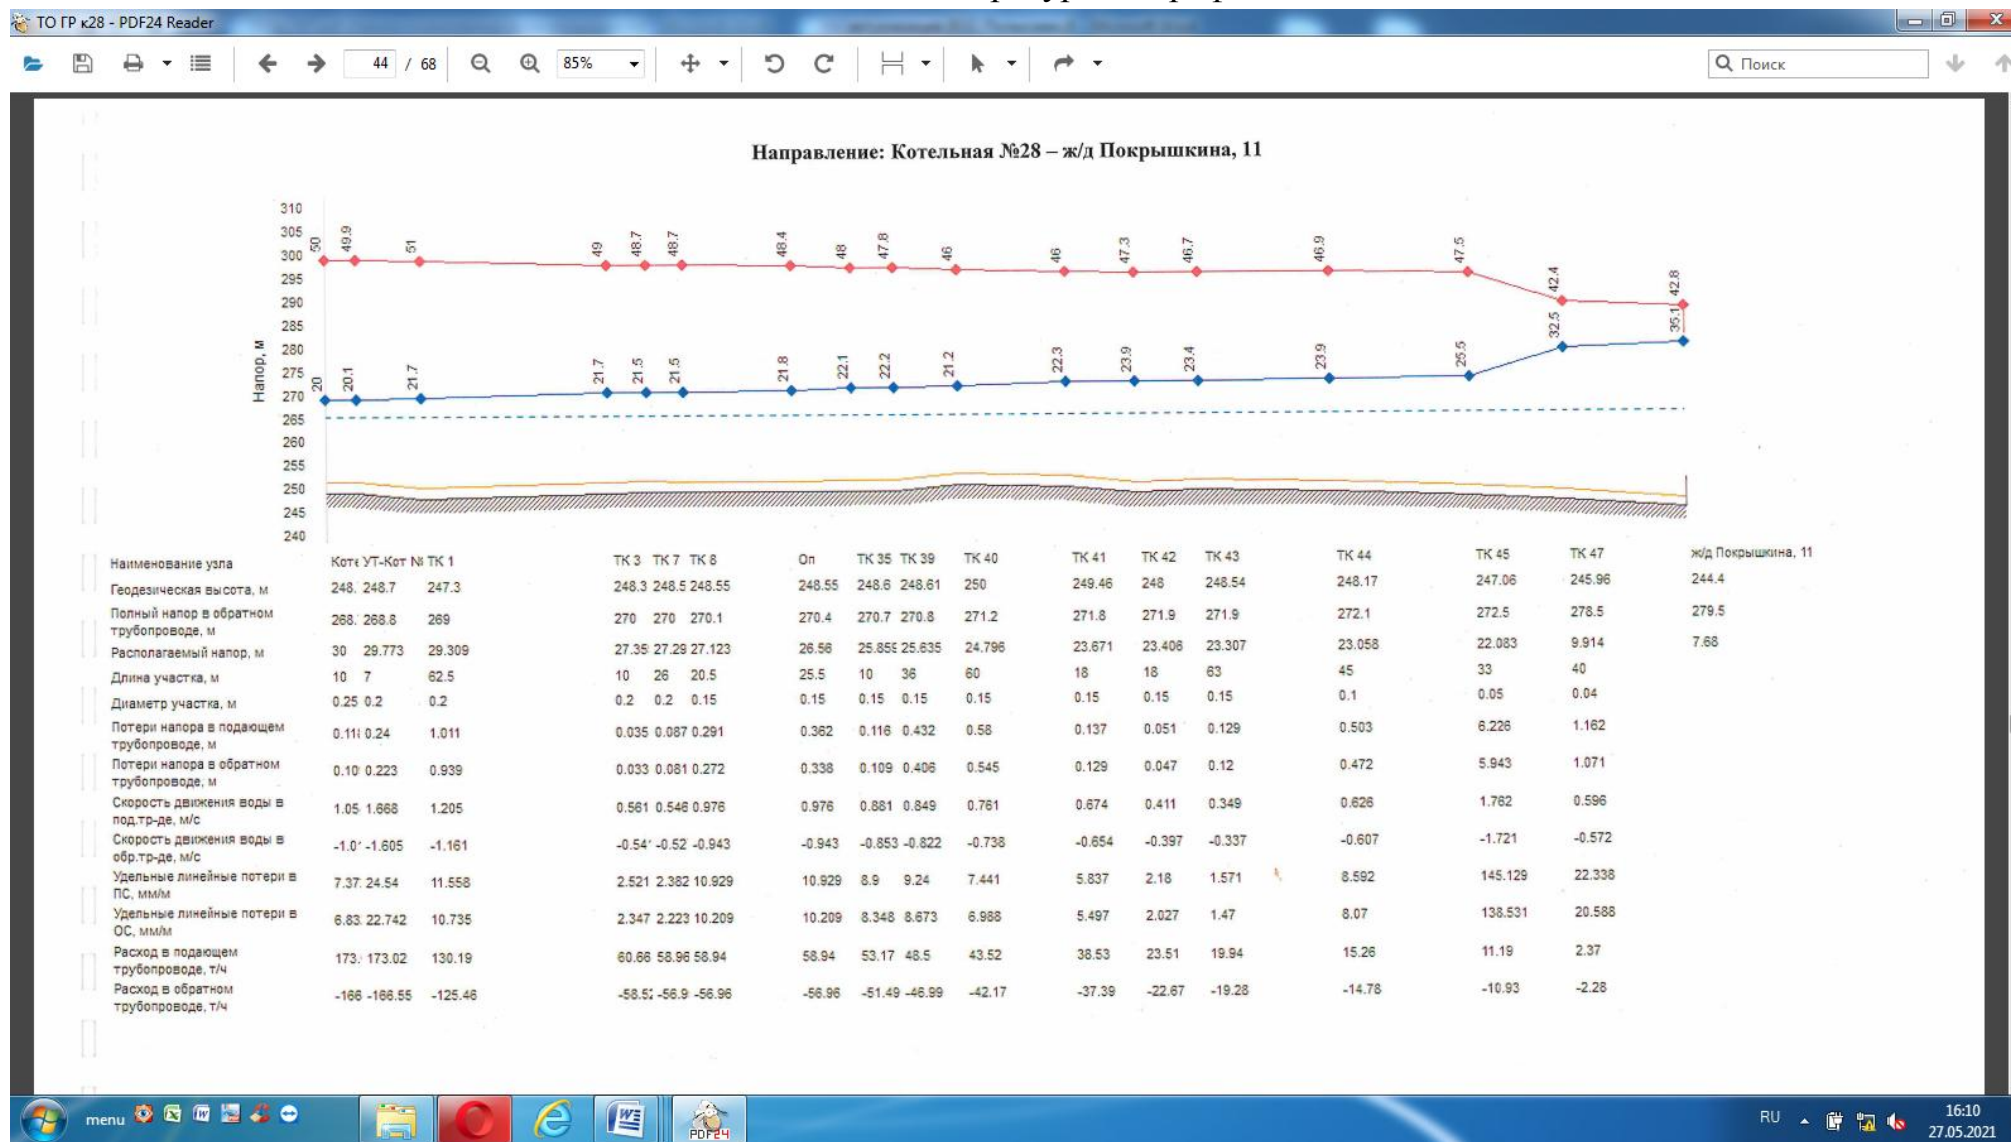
ТО ГР к28 - PDF24 Reader

44 / 68 85% Поиск

Направление: Котельная №28 – ж/д Покрышкина, 11

310
305
300
295
290
285
280
275
270
265
260
255
250
245
240

Напор, м

50 49.9 51 49 48.7 48.7 48.4 48 47.8 46 46 47.3 46.7 46.9 47.5 42.4 42.8

20 20.1 21.7 21.7 21.5 21.5 21.8 22.1 22.2 21.2 22.3 23.9 23.4 23.9 25.5 32.5 35.1

| Наименование узла | Коте | УТ-Кот № | ТК 1 | ТК 3 | ТК 7 | ТК 8 | Оп | ТК 35 | ТК 39 | ТК 40 | ТК 41 | ТК 42 | ТК 43 | ТК 44 | ТК 45 | ТК 47 | ж/д Покрышкина, 11 |
|---|---|---|---|---|---|---|---|---|---|---|---|---|---|---|---|---|---|
| Геодезическая высота, м | 248. | 248.7 | 247.3 | 248.3 | 248.5 | 248.55 | 248.55 | 248.6 | 248.61 | 250 | 249.46 | 248 | 248.54 | 248.17 | 247.06 | 245.96 | 244.4 |
| Полный напор в обратном трубопроводе, м | 268. | 268.8 | 269 | 270 | 270 | 270.1 | 270.4 | 270.7 | 270.8 | 271.2 | 271.8 | 271.9 | 271.9 | 272.1 | 272.5 | 278.5 | 279.5 |
| Располагаемый напор, м | 30 | 29.773 | 29.309 | 27.35 | 27.29 | 27.123 | 26.56 | 25.85 | 25.635 | 24.796 | 23.671 | 23.406 | 23.307 | 23.058 | 22.083 | 9.914 | 7.68 |
| Длина участка, м | 10 | 7 | 62.5 | 10 | 26 | 20.5 | 25.5 | 10 | 36 | 60 | 18 | 18 | 63 | 45 | 33 | 40 | |
| Диаметр участка, м | 0.25 | 0.2 | 0.2 | 0.2 | 0.2 | 0.15 | 0.15 | 0.15 | 0.15 | 0.15 | 0.15 | 0.15 | 0.15 | 0.1 | 0.05 | 0.04 | |
| Потери напора в подающем трубопроводе, м | 0.11 | 0.24 | 1.011 | 0.035 | 0.087 | 0.291 | 0.362 | 0.116 | 0.432 | 0.58 | 0.137 | 0.051 | 0.129 | 0.503 | 6.226 | 1.162 | |
| Потери напора в обратном трубопроводе, м | 0.10 | 0.223 | 0.939 | 0.033 | 0.081 | 0.272 | 0.338 | 0.109 | 0.406 | 0.545 | 0.129 | 0.047 | 0.12 | 0.472 | 5.943 | 1.071 | |
| Скорость движения воды в под.тр-де, м/с | 1.05 | 1.668 | 1.205 | 0.561 | 0.546 | 0.976 | 0.976 | 0.881 | 0.849 | 0.761 | 0.674 | 0.411 | 0.349 | 0.626 | 1.762 | 0.596 | |
| Скорость движения воды в обр.тр-де, м/с | -1.0 | -1.605 | -1.161 | -0.54 | -0.52 | -0.943 | -0.943 | -0.853 | -0.822 | -0.738 | -0.654 | -0.397 | -0.337 | -0.607 | -1.721 | -0.572 | |
| Удельные линейные потери в ПС, мм/м | 7.37 | 24.54 | 11.558 | 2.521 | 2.382 | 10.929 | 10.929 | 8.9 | 9.24 | 7.441 | 5.837 | 2.18 | 1.571 | 8.592 | 145.129 | 22.338 | |
| Удельные линейные потери в ОС, мм/м | 6.83 | 22.742 | 10.735 | 2.347 | 2.223 | 10.209 | 10.209 | 8.348 | 8.673 | 6.988 | 5.497 | 2.027 | 1.47 | 8.07 | 138.531 | 20.588 | |
| Расход в подающем трубопроводе, т/ч | 173. | 173.02 | 130.19 | 60.66 | 58.96 | 58.94 | 58.94 | 53.17 | 48.5 | 43.52 | 38.53 | 23.51 | 19.94 | 15.26 | 11.19 | 2.37 | |
| Расход в обратном трубопроводе, т/ч | -166 | -166.55 | -125.46 | -58.5 | -56.9 | -56.96 | -56.96 | -51.49 | -46.99 | -42.17 | -37.39 | -22.67 | -19.28 | -14.78 | -10.93 | -2.28 | |

menu
RU 16:10 27.05.2021